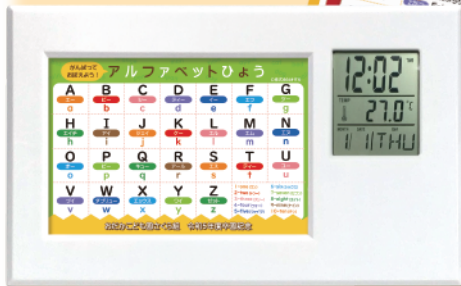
がんばって
お話えよう!
アルファベットひょう

A B C D E F G
エー ビー シー ディー イー エフ ジー
a b c d e f g

H I J K L M N
エイチ アイ ジェイ ケー エル エム エヌ
h i j k l m n

O P Q R S T U
オー ピー キュー アール エス ティー ユー
o p q r s t u

V W X Y Z
ブイ ダブリュー エックス ワイ ゼット
v w x y z

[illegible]

12:02
TEMP
27.0°C
1 11 THU